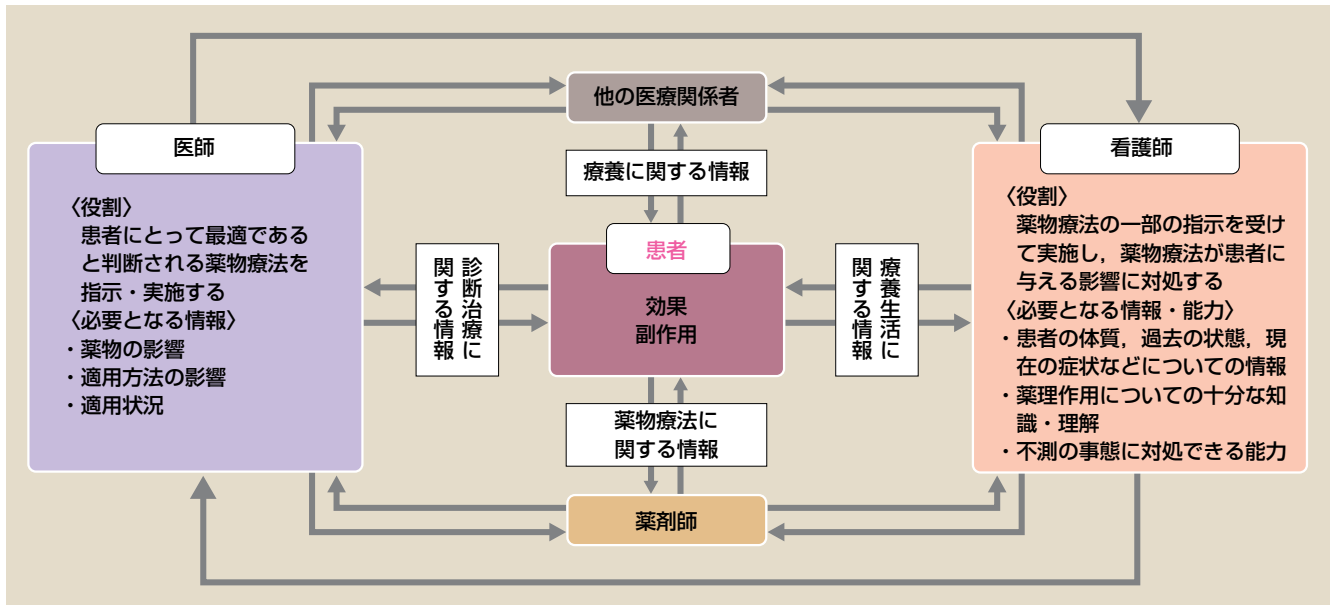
他の医療関係者

療養に関する情報

医師

〈役割〉
患者にとって最適であると判断される薬物療法を指示・実施する
〈必要となる情報〉
・薬物の影響
・適用方法の影響
・適用状況

診断治療に関する情報

患者

効果
副作用

療養生活に関する情報

看護師

〈役割〉
薬物療法の一部の指示を受けて実施し，薬物療法が患者に与える影響に対処する
〈必要となる情報・能力〉
・患者の体質，過去の状態，現在の症状などについての情報
・薬理作用についての十分な知識・理解
・不測の事態に対処できる能力

薬物療法に関する情報

薬剤師